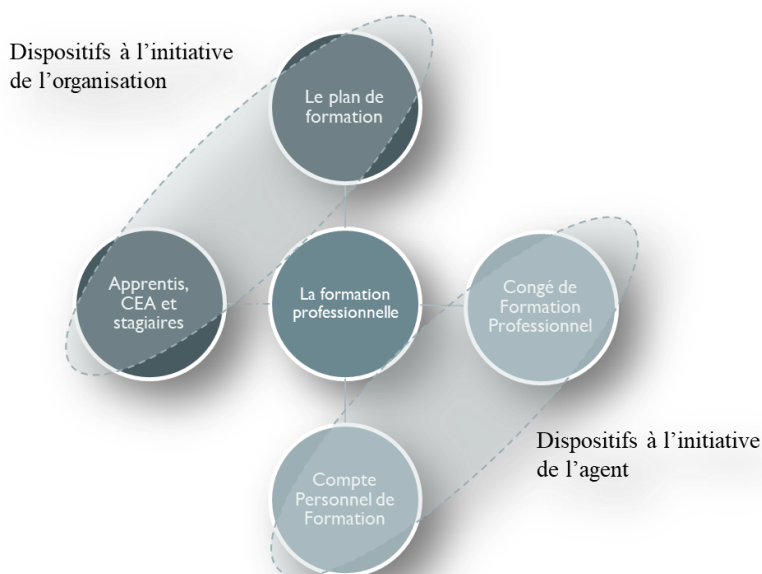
Dispositifs à l’initiative de l’organisation

Le plan de formation

Apprentis, CEA et stagiaires

La formation professionnelle

Congé de Formation Professionnel

Dispositifs à l’initiative de l’agent

Compte Personnel de Formation